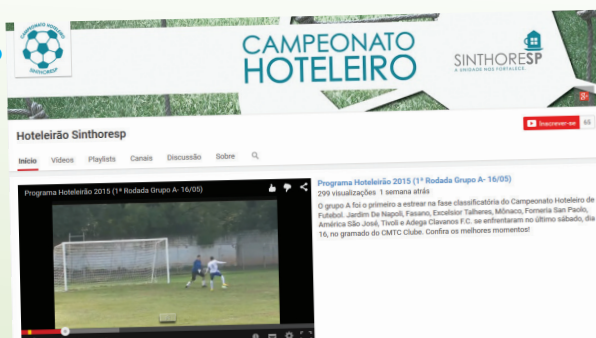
Campeonato Hoteleiro SINTHORESP

CAMPEONATO HOTELEIRO

SINTHORESP
A UNIDADE NOS FORTALECE

Hoteleirão Sinthoresp

Inscrever-se 65

Início Vídeos Playlists Canais Discussão Sobre

Programa Hoteleirão 2015 (1ª Rodada Grupo A- 16/05)

Programa Hoteleirão 2015 (1ª Rodada Grupo A- 16/05)
299 visualizações 1 semana atrás

O grupo A foi o primeiro a estrear na fase classificatória do Campeonato Hoteleiro de Futebol. Jardim De Napoli, Fasano, Excelsior Talheres, Mônaco, Fomeria San Paolo, América São José, Tivoli e Adega Clavanos F.C. se enfrentaram no último sábado, dia 16, no gramado do CMTC Clube. Confira os melhores momentos!